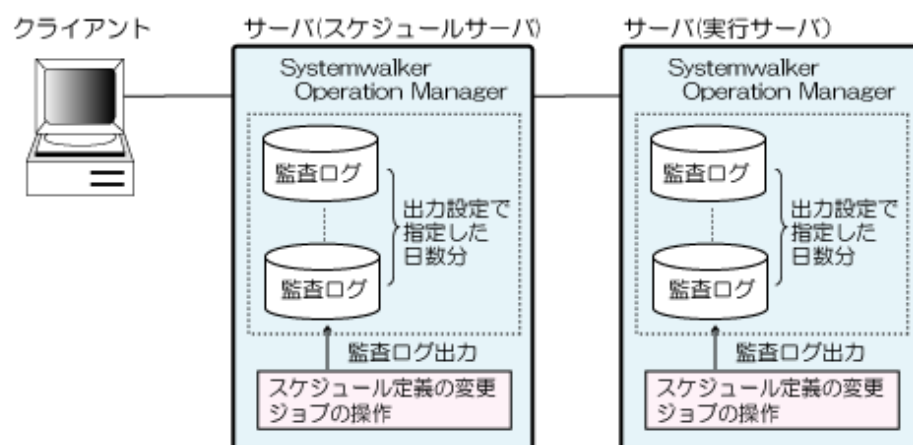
クライアント

サーバ(スケジュールサーバ)

Systemwalker
Operation Manager

監査ログ

監査ログ

出力設定で
指定した
日数分

監査ログ出力

スケジュール定義の変更
ジョブの操作

サーバ(実行サーバ)

Systemwalker
Operation Manager

監査ログ

監査ログ

出力設定で
指定した
日数分

監査ログ出力

スケジュール定義の変更
ジョブの操作